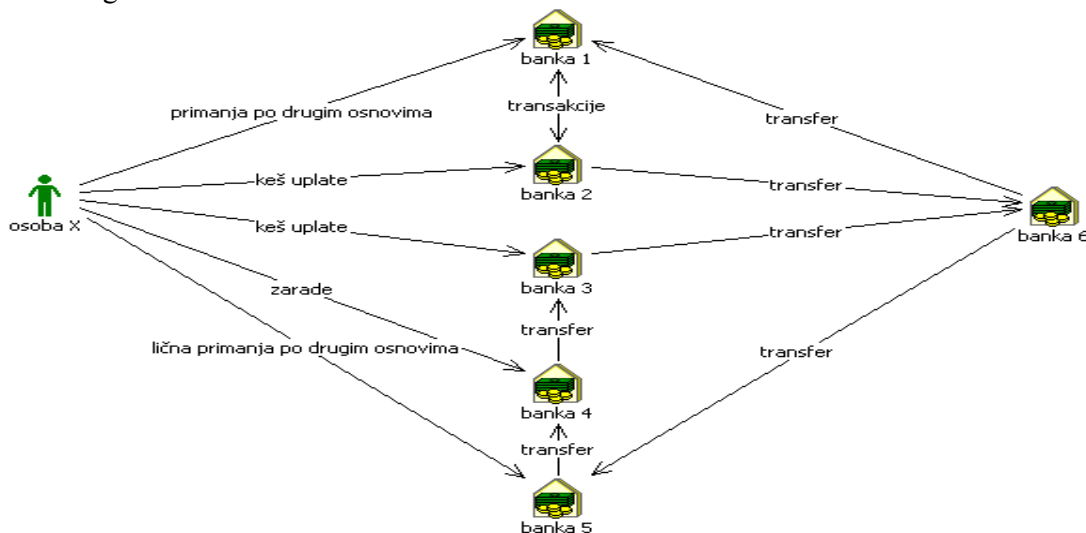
banka 1
primanja po drugim osnovima
transakcije
transfer
keš uplate
banka 2
transfer
osoba X
keš uplate
transfer
banka 6
banka 3
zarade
transfer
lična primanja po drugim osnovima
transfer
banka 4
transfer
banka 5